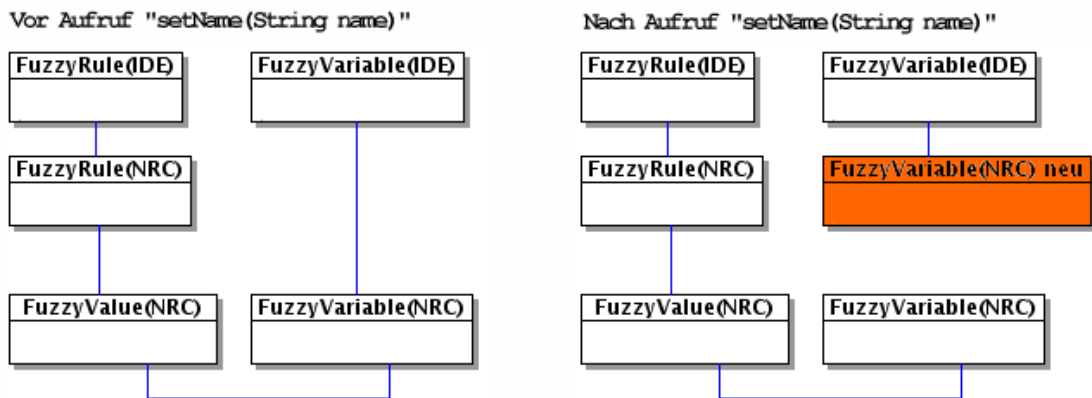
Vor Aufruf "setName(String name)"

FuzzyRule(IDE)

FuzzyVariable(IDE)

FuzzyRule(NRC)

FuzzyValue(NRC)

FuzzyVariable(NRC)

Nach Aufruf "setName(String name)"

FuzzyRule(IDE)

FuzzyVariable(IDE)

FuzzyRule(NRC)

FuzzyVariable(NRC) neu

FuzzyValue(NRC)

FuzzyVariable(NRC)